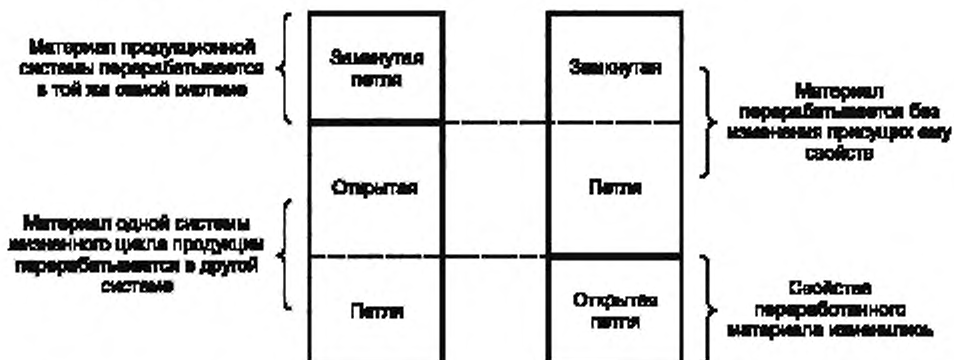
Материал продукционной системы перерабатывается в той же самой системе

Замкнутая петля

Открытая

Петля

Материал одной системы жизненного цикла продукции перерабатывается в другой системе

Замкнутая

Петля

Открытая петля

Материал перерабатывается без изменения присущих ему свойств

Свойства переработанного материала изменились